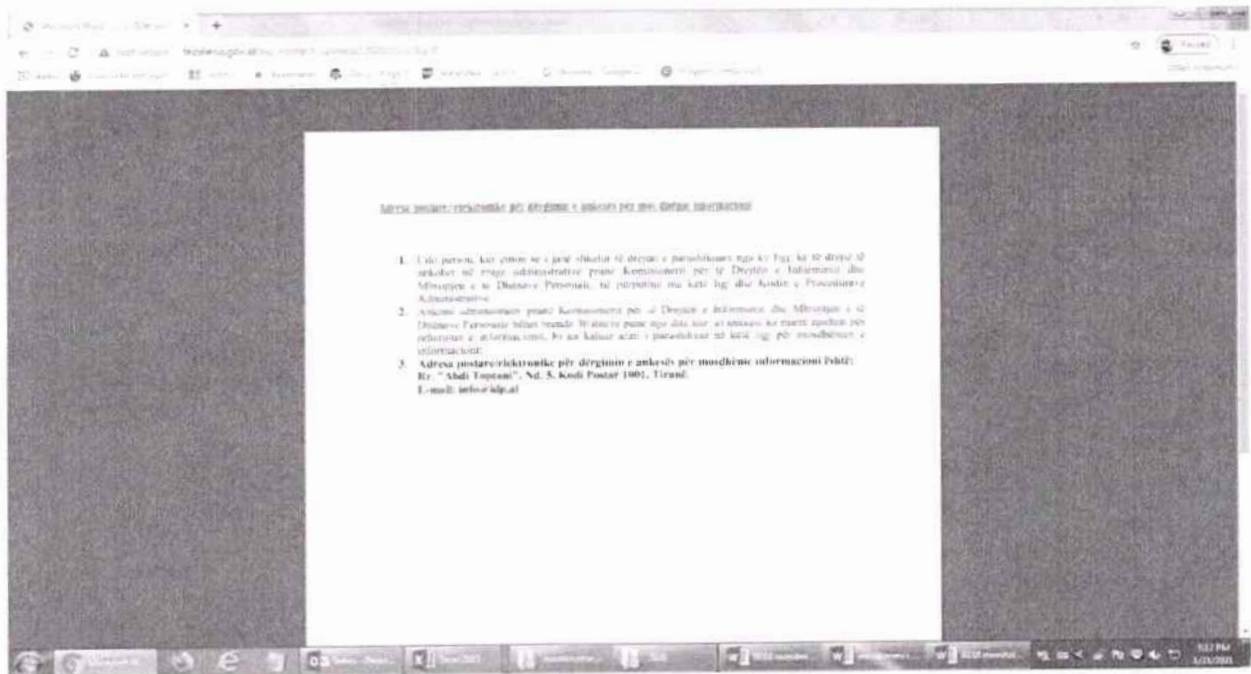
Adresa postare/elektronike për dërgimin e ankesës për mos dhënie informacioni

1. Çdo person, kur çmon se i janë shkelur të drejtat e parashikuara nga ky ligj, ka të drejtë të ankohet në rrugë administrative pranë Komisionerit për të Drejtën e Informimit dhe Mbrojtjen e të Dhënave Personale, të përcaktuar në këtë ligj dhe Kodin e Procedurave Administrative.
2. Ankimi administrativ pranë Komisionerit për të Drejtën e Informimit dhe Mbrojtjen e të Dhënave Personale bëhet brenda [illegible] ditëve pune nga dita kur ai ankohet ka marrë njoftim për refuzimin e informacionit, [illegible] parashikuar në këtë ligj, për mosdhënien e informacionit.
3. Adresa postare/elektronike për dërgimin e ankesës për mosdhënie informacioni është: Rr. "Abdi Toptani", Nd. 5, Kodi Postar 1001, Tiranë.
E-mail: info@idp.al